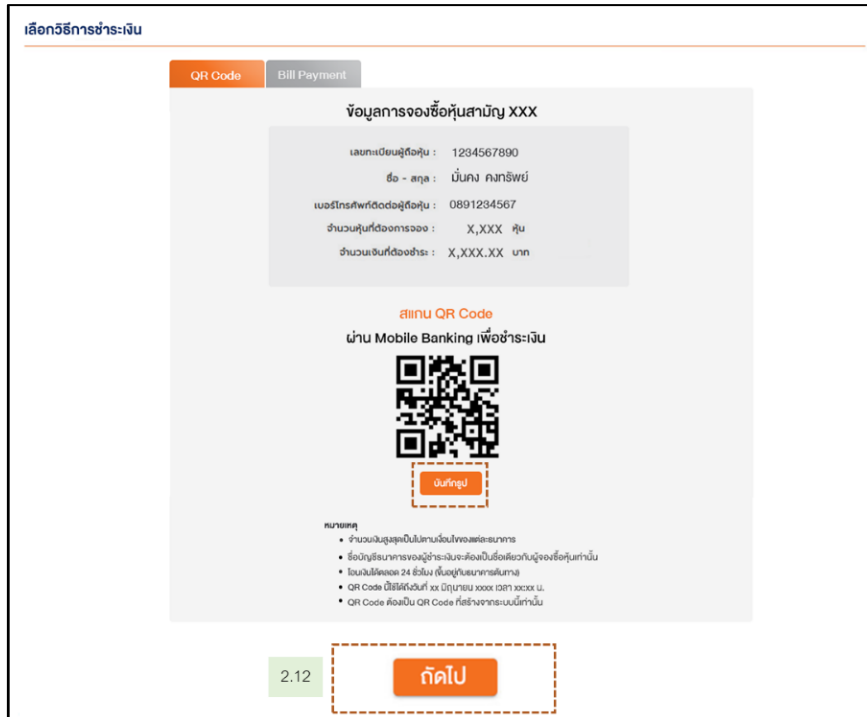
เลือกวิธีการชำระเงิน

QR Code
Bill Payment

ข้อมูลการจองซื้อหุ้นสามัญ XXX

| | |
|---|---|
| เลขทะเบียนผู้ถือหุ้น : | 1234567890 |
| ชื่อ - สกุล : | มั่นคง คงทรัพย์ |
| เบอร์โทรศัพท์ติดต่อผู้ถือหุ้น : | 0891234567 |
| จำนวนหุ้นที่ต้องการจอง : | X,XXX หุ้น |
| จำนวนเงินที่ต้องชำระ : | X,XXX.XX บาท |

สแกน QR Code
ผ่าน Mobile Banking เพื่อชำระเงิน

บันทึกรูป

หมายเหตุ
• จำนวนเงินสูงสุดเป็นไปตามเงื่อนไขของแต่ละธนาคาร
• ชื่อบัญชีธนาคารของผู้ชำระเงินจะต้องเป็นชื่อเดียวกับผู้จองซื้อหุ้นเท่านั้น
• โอนเงินได้ตลอด 24 ชั่วโมง ขึ้นอยู่กับธนาคารต้นทาง
• QR Code นี้ใช้ได้ถึงวันที่ xx มิถุนายน xxxx เวลา xx:xx น.
• QR Code ต้องเป็น QR Code ที่สร้างจากระบบนี้เท่านั้น

2.12

ถัดไป